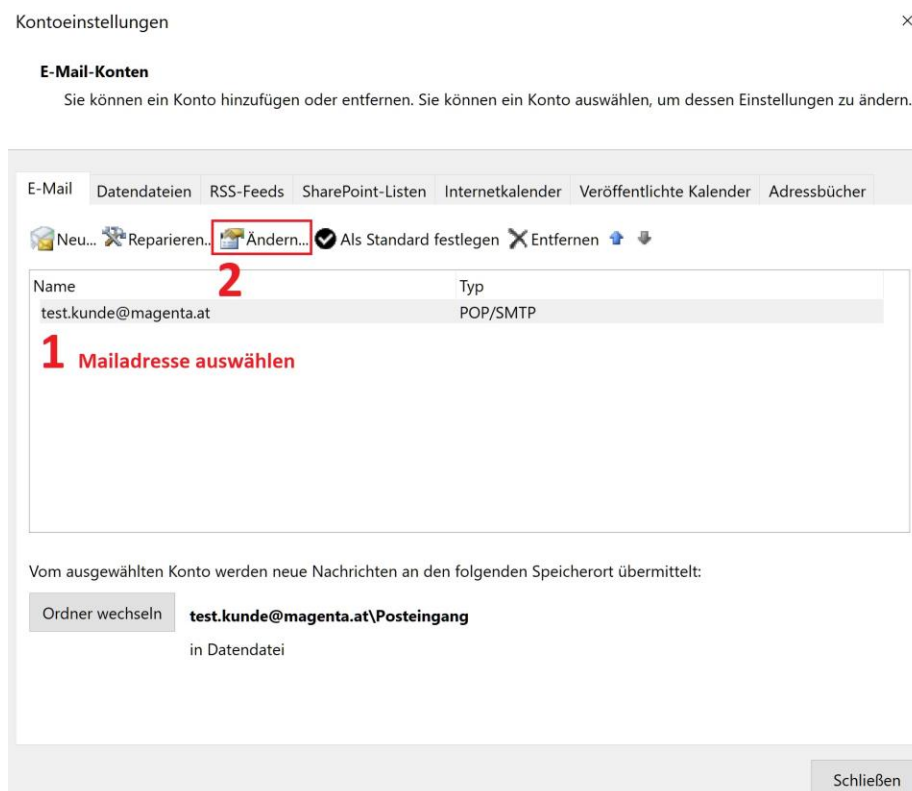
Kontoeinstellungen ×

**E-Mail-Konten**

Sie können ein Konto hinzufügen oder entfernen. Sie können ein Konto auswählen, um dessen Einstellungen zu ändern.

E-Mail | Datendateien | RSS-Feeds | SharePoint-Listen | Internetkalender | Veröffentlichte Kalender | Adressbücher

Neu... Reparieren... Ändern... Als Standard festlegen Entfernen

2

| Name | Typ |
|---|---|
| test.kunde@magenta.at | POP/SMTP |

1 Mailadresse auswählen

Vom ausgewählten Konto werden neue Nachrichten an den folgenden Speicherort übermittelt:

Ordner wechseln **test.kunde@magenta.at\Posteingang**

in Datendatei

Schließen